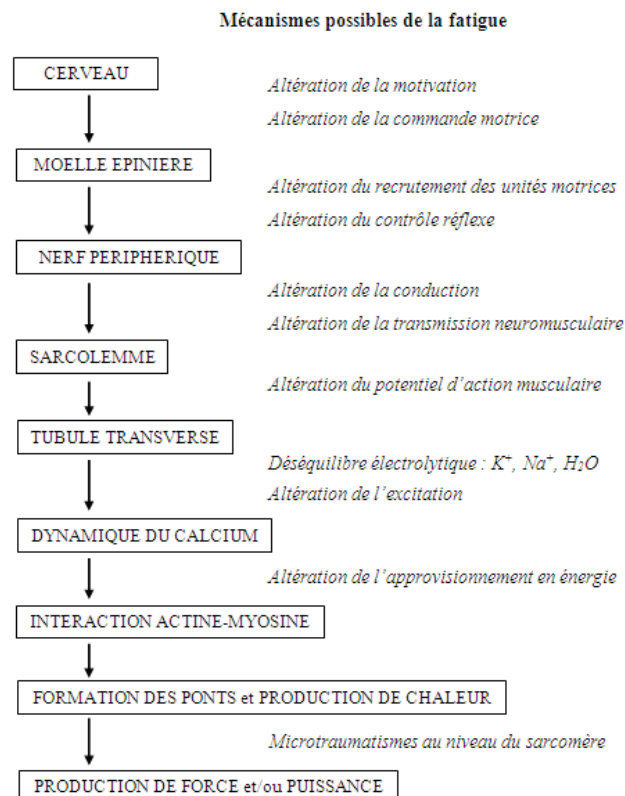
Mécanismes possibles de la fatigue

CERVEAU

Altération de la motivation

Altération de la commande motrice

MOELLE EPINIERE

Altération du recrutement des unités motrices

Altération du contrôle réflexe

NERF PERIPHERIQUE

Altération de la conduction

Altération de la transmission neuromusculaire

SARCOLEMME

Altération du potentiel d'action musculaire

TUBULE TRANSVERSE

Déséquilibre électrolytique : $K^+$, $Na^+$, $H_2O$

Altération de l'excitation

DYNAMIQUE DU CALCIUM

Altération de l'approvisionnement en énergie

INTERACTION ACTINE-MYOSINE

FORMATION DES PONTS et PRODUCTION DE CHALEUR

Microtraumatismes au niveau du sarcomère

PRODUCTION DE FORCE et/ou PUISSANCE